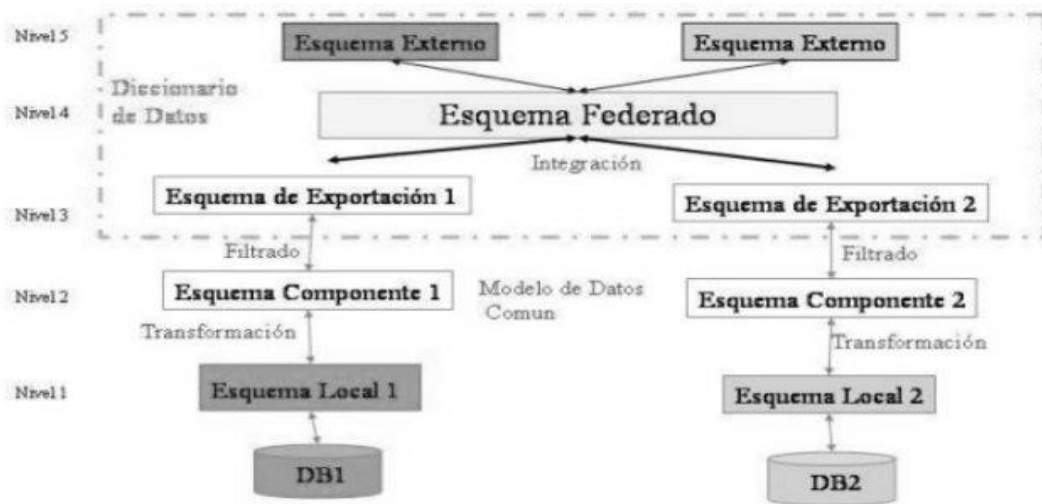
Nivel 5

Esquema Externo

Esquema Externo

Diccionario de Datos

Nivel 4

Esquema Federado

Integración

Esquema de Exportación 1

Esquema de Exportación 2

Nivel 3

Filtrado

Filtrado

Nivel 2

Esquema Componente 1

Modelo de Datos Comun

Esquema Componente 2

Transformación

Transformación

Nivel 1

Esquema Local 1

Esquema Local 2

DB1

DB2